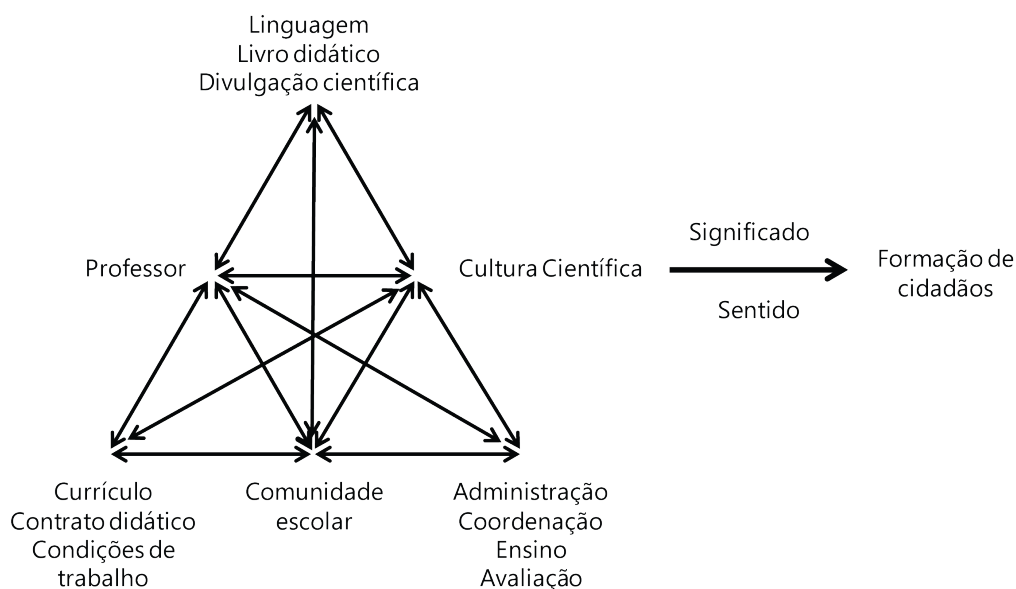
Linguagem
Livro didático
Divulgação científica

Professor

Cultura Científica

Significado

Sentido

Formação de cidadãos

Currículo
Contrato didático
Condições de trabalho

Comunidade escolar

Administração
Coordenação
Ensino
Avaliação